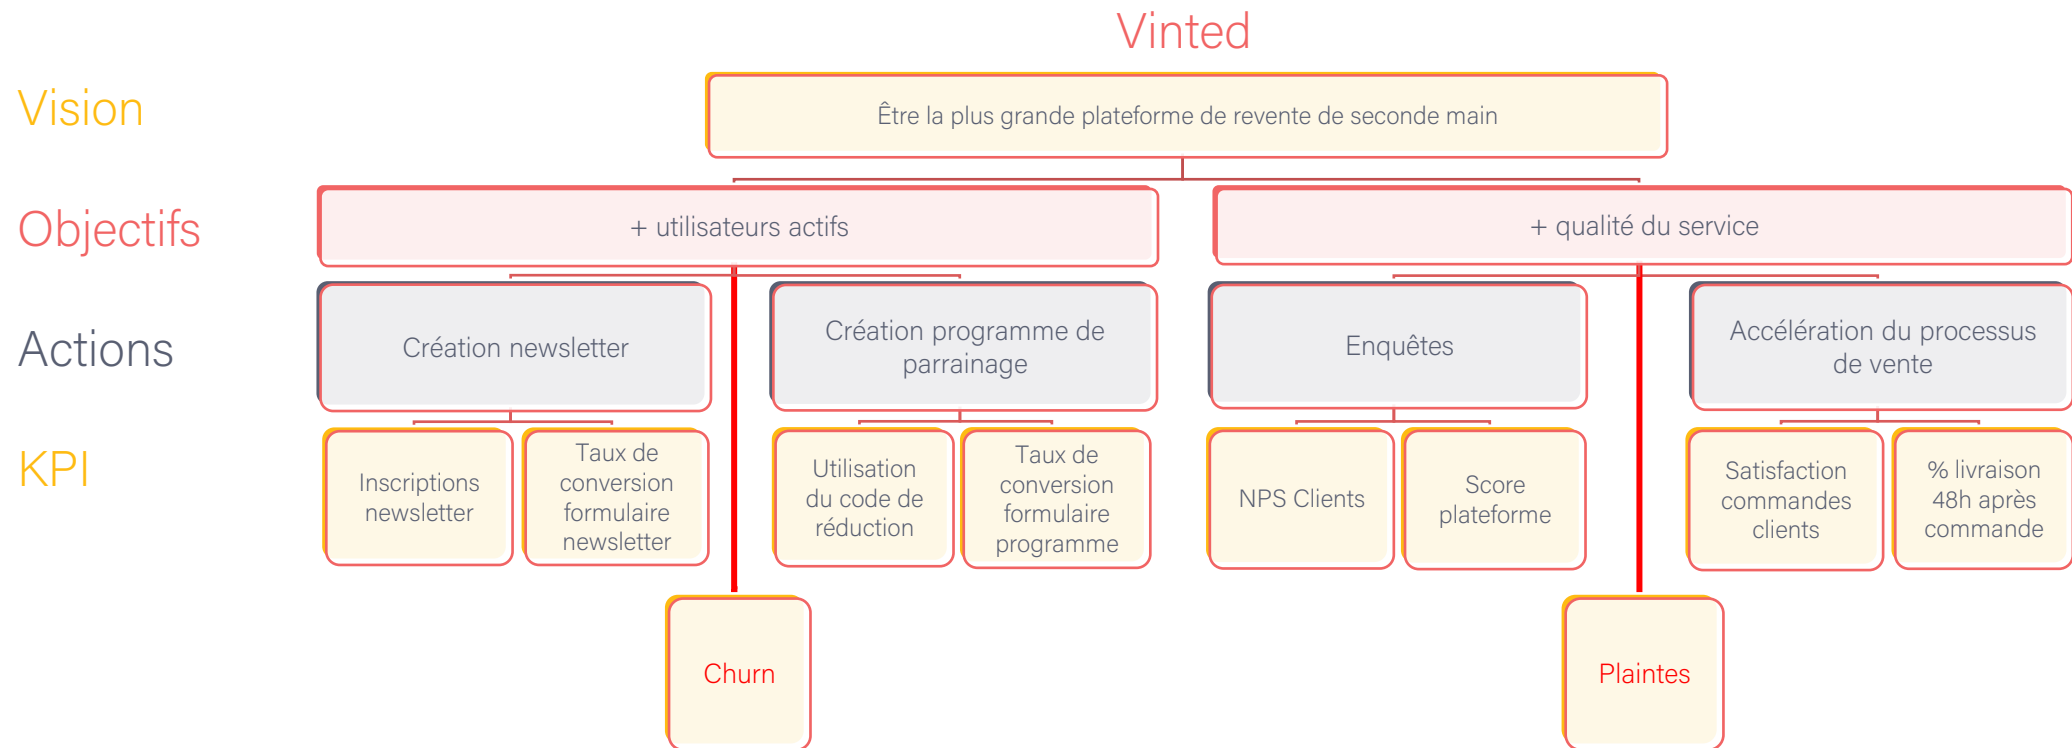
Vinted

Vision

Être la plus grande plateforme de revente de seconde main

Objectifs

+ utilisateurs actifs

+ qualité du service

Actions

Création newsletter

Création programme de parrainage

Enquêtes

Accélération du processus de vente

KPI

Inscriptions newsletter

Taux de conversion formulaire newsletter

Utilisation du code de réduction

Taux de conversion formulaire programme

NPS Clients

Score plateforme

Satisfaction commandes clients

% livraison 48h après commande

Churn

Plaintes